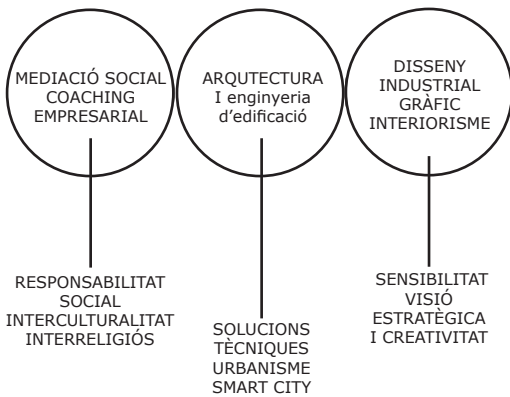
MEDIACIÓ SOCIAL
COACHING
EMPRESARIAL

ARQUTECTURA
I enginyeria
d'edificació

DISSENY
INDUSTRIAL
GRÀFIC
INTERIORISME

RESPONSABILITAT
SOCIAL
INTERCULTURALITAT
INTERRELIGIÓS

SOLUCIONS
TÈCNIQUES
URBANISME
SMART CITY

SENSIBILITAT
VISIÓ
ESTRATÈGICA
I CREATIVITAT